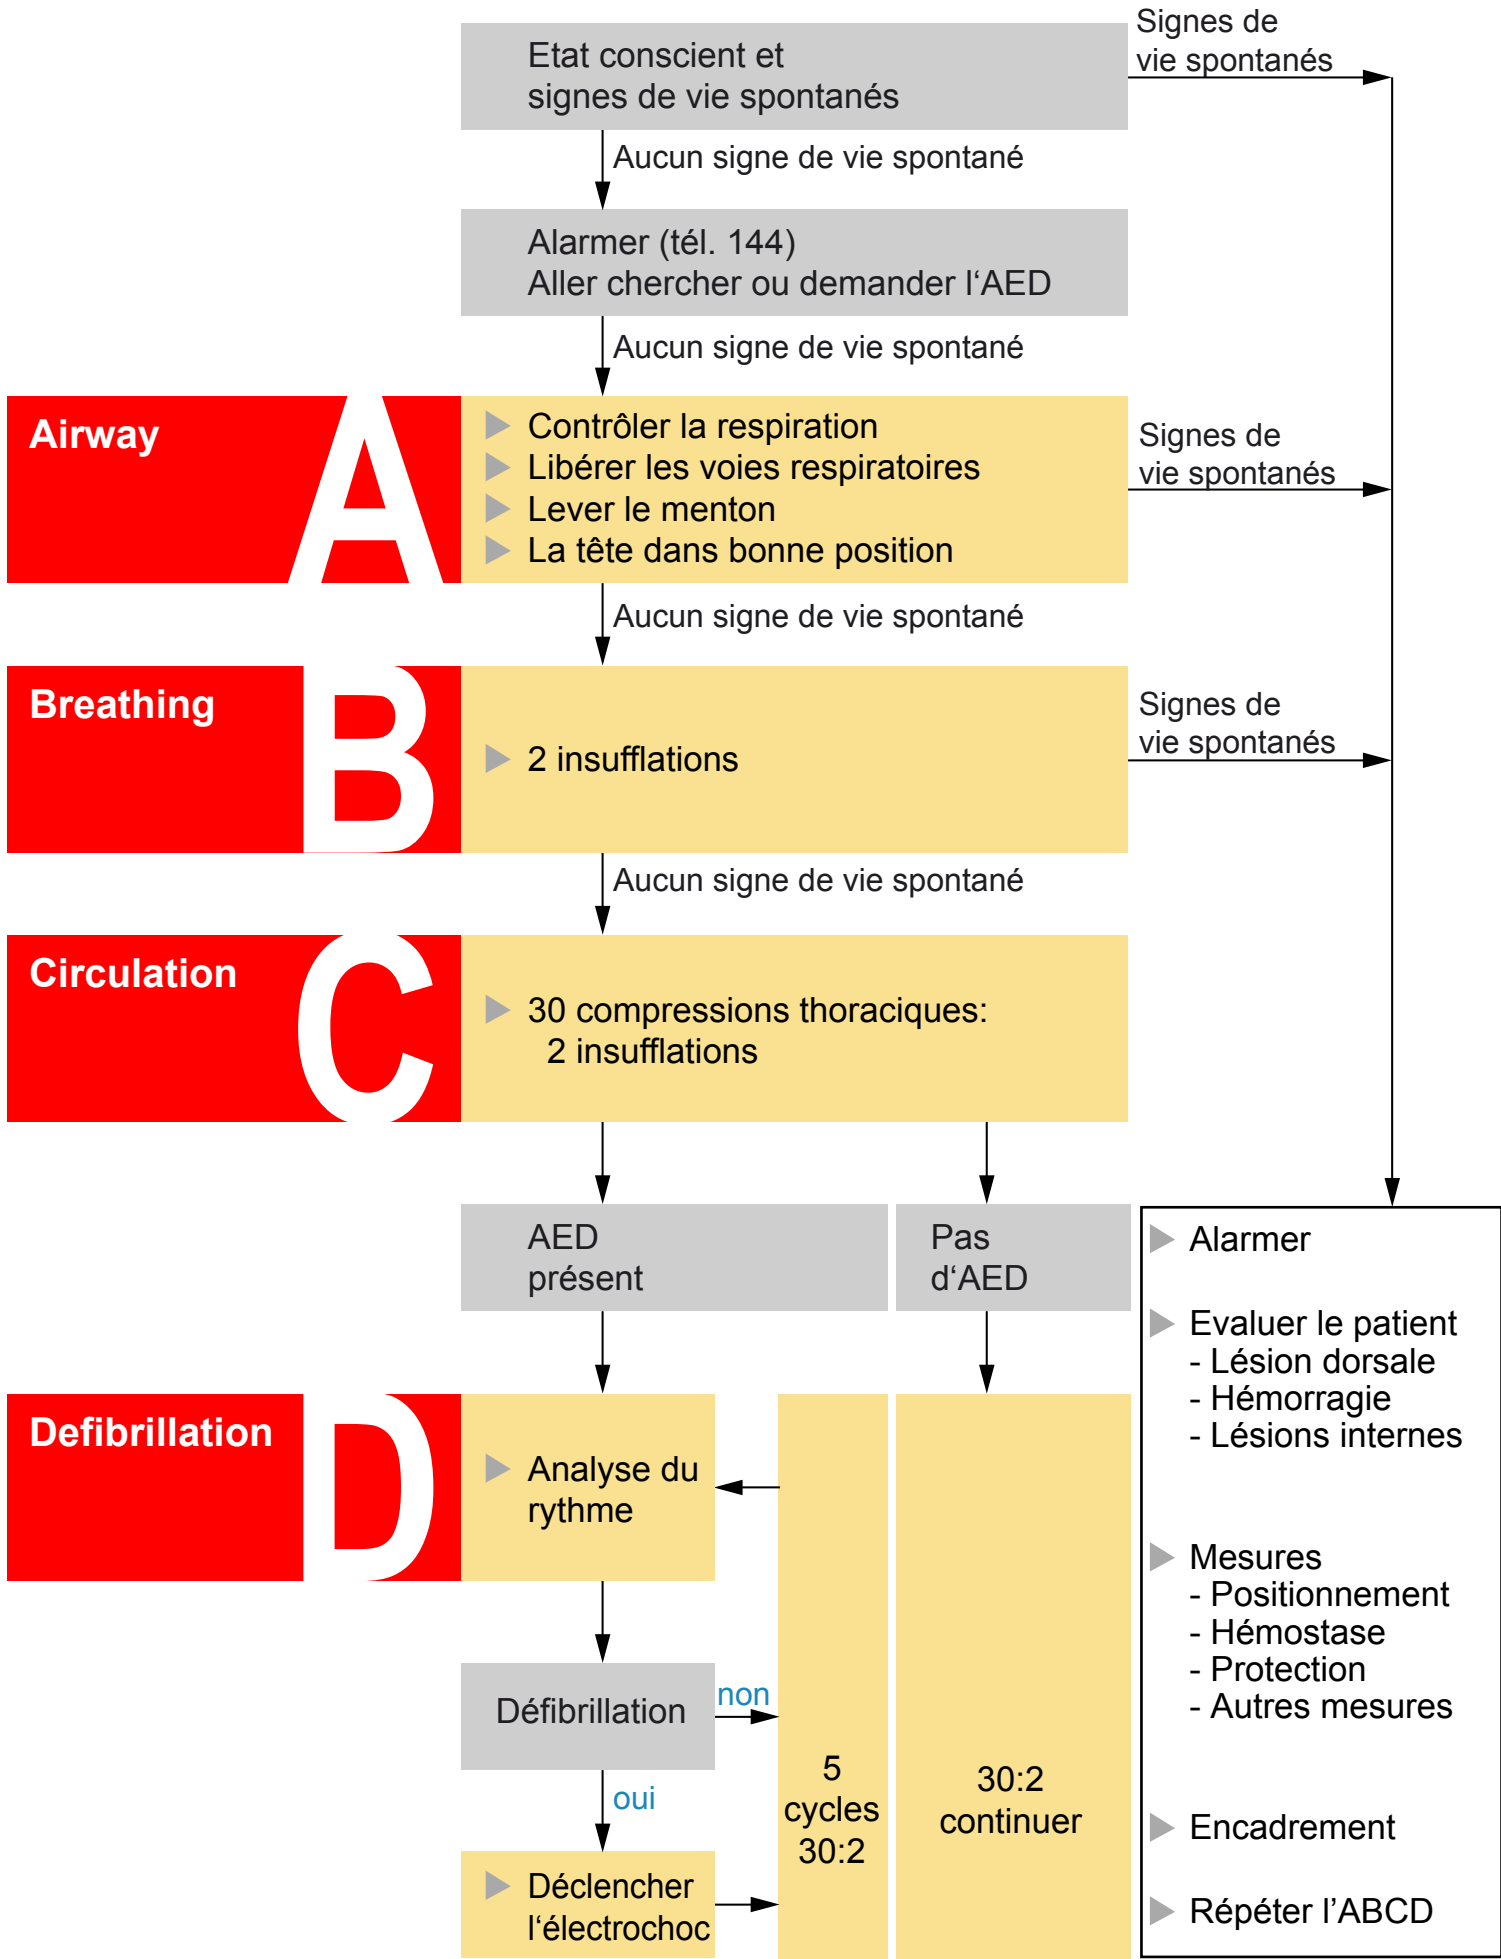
Etat conscient et
signes de vie spontanés

Signes de
vie spontanés

Aucun signe de vie spontané

Alarmer (tél. 144)
Aller chercher ou demander l‘AED

Aucun signe de vie spontané

Airway A

Contrôler la respiration
Libérer les voies respiratoires
Lever le menton
La tête dans bonne position

Signes de
vie spontanés

Aucun signe de vie spontané

Breathing B

2 insufflations

Signes de
vie spontanés

Aucun signe de vie spontané

Circulation C

30 compressions thoraciques:
2 insufflations

AED
présent

Pas
d‘AED

Defibrillation D

Analyse du
rythme

Défibrillation

non

oui

Déclencher
l‘électrochoc

5
cycles
30:2

30:2
continuer

Alarmer

Evaluer le patient
- Lésion dorsale
- Hémorragie
- Lésions internes

Mesures
- Positionnement
- Hémostase
- Protection
- Autres mesures

Encadrement

Répéter l’ABCD